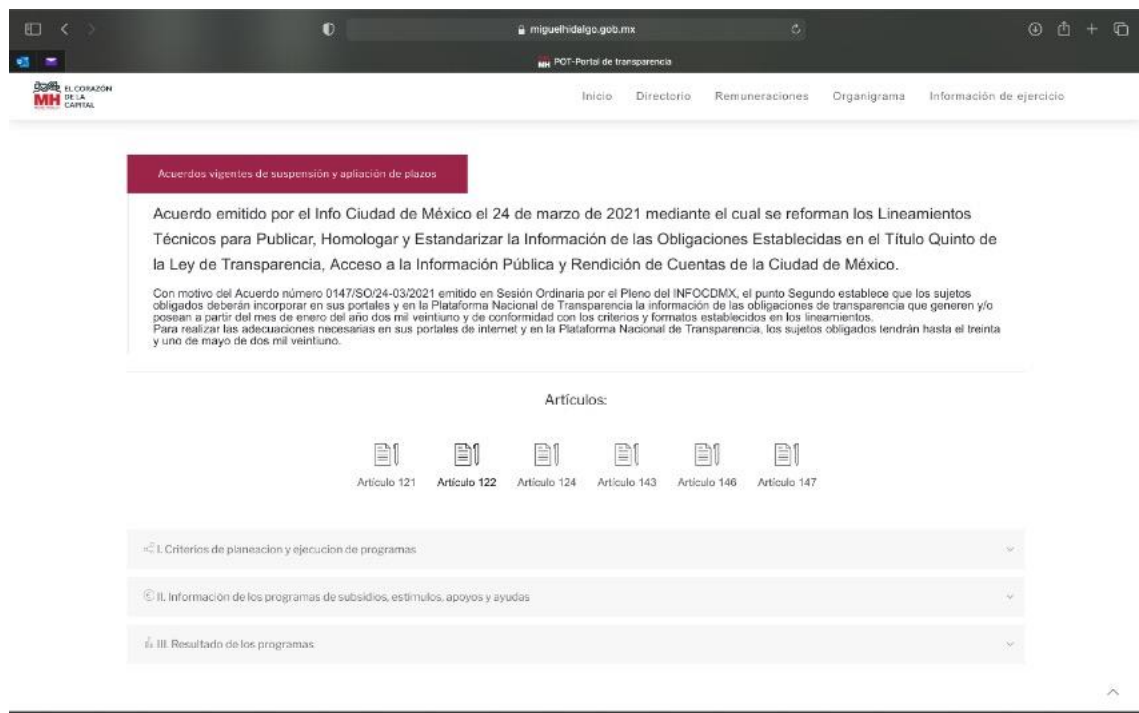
miguelhidalgo.gob.mx

POT-Portal de transparencia

MH EL CORAZÓN DE LA CAPITAL

Inicio Directorio Remuneraciones Organigrama Información de ejercicio

Acuerdos vigentes de suspensión y apliación de plazos

Acuerdo emitido por el Info Ciudad de México el 24 de marzo de 2021 mediante el cual se reforman los Lineamientos Técnicos para Publicar, Homologar y Estandarizar la Información de las Obligaciones Establecidas en el Título Quinto de la Ley de Transparencia, Acceso a la Información Pública y Rendición de Cuentas de la Ciudad de México.

Con motivo del Acuerdo número 0147/SO/24-03/2021 emitido en Sesión Ordinaria por el Pleno del INFOCDMX, el punto Segundo establece que los sujetos obligados deberán incorporar en sus portales y en la Plataforma Nacional de Transparencia la información de las obligaciones de transparencia que generen y/o posean a partir del mes de enero del año dos mil veintiuno y de conformidad con los criterios y formatos establecidos en los lineamientos.
Para realizar las adecuaciones necesarias en sus portales de internet y en la Plataforma Nacional de Transparencia, los sujetos obligados tendrán hasta el treinta y uno de mayo de dos mil veintiuno.

Artículos:

Artículo 121 Artículo 122 Artículo 124 Artículo 143 Artículo 146 Artículo 147

I. Criterios de planeacion y ejecucion de programas

II. Información de los programas de subsidios, estimulos, apoyos y ayudas

III. Resultado de los programas